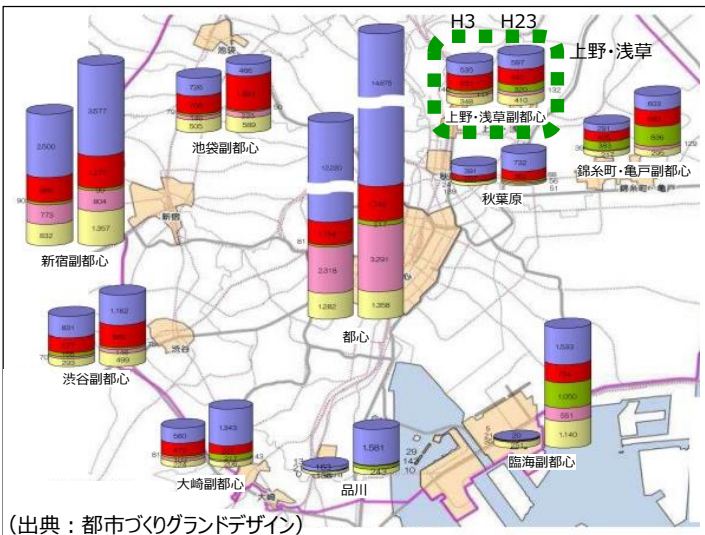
H3 H23 上野・浅草

池袋

726 466

池袋副都心

505 589

535 597

348 410 132

上野・浅草副都心

633

381

836

錦糸町・亀戸副都心

2,500 2,577

1,210

773 804

832 1,357

新宿副都心

新宿

12,220 14,875

2,318 3,291

1,282 1,358

都心

391 732

秋葉原

831 1,162

499

渋谷副都心

渋谷

1,593

1,050

551

1,140

臨海副都心

560 1,343

大崎副都心

大崎

1,581

163

243

品川

(出典：都市づくりグランドデザイン)